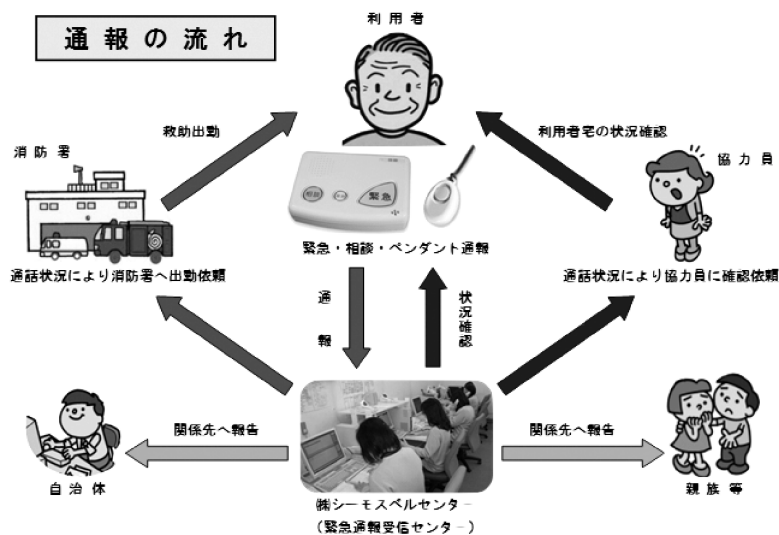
通報の流れ

利用者

救助出動

利用者宅の状況確認

消防署

協力員

相談

緊急

緊急・相談・ペンダント通報

通話状況により消防署へ出動依頼

通話状況により協力員に確認依頼

通報

状況確認

関係先へ報告

関係先へ報告

自治体

㈱シーモスベルセンター
（緊急通報受信センター）

親族等